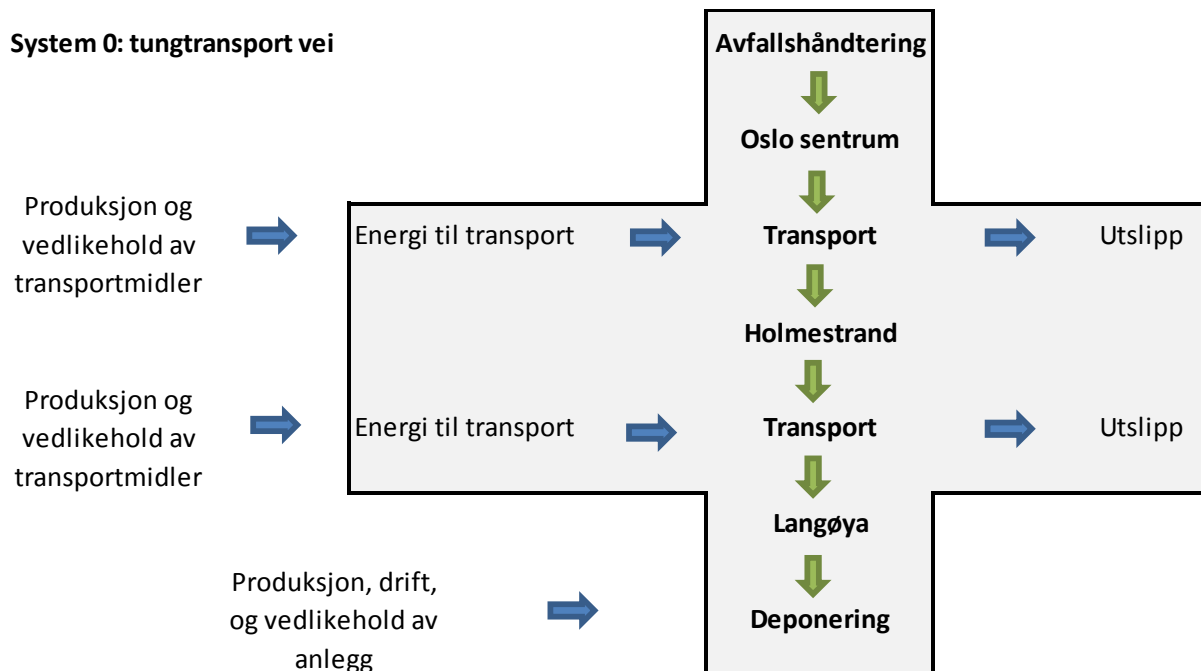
System 0: tungtransport vei

Avfallshåndtering

Oslo sentrum

Produksjon og vedlikehold av transportmidler

Energi til transport

Transport

Utslipp

Holmestrand

Produksjon og vedlikehold av transportmidler

Energi til transport

Transport

Utslipp

Langøya

Produksjon, drift, og vedlikehold av anlegg

Deponering